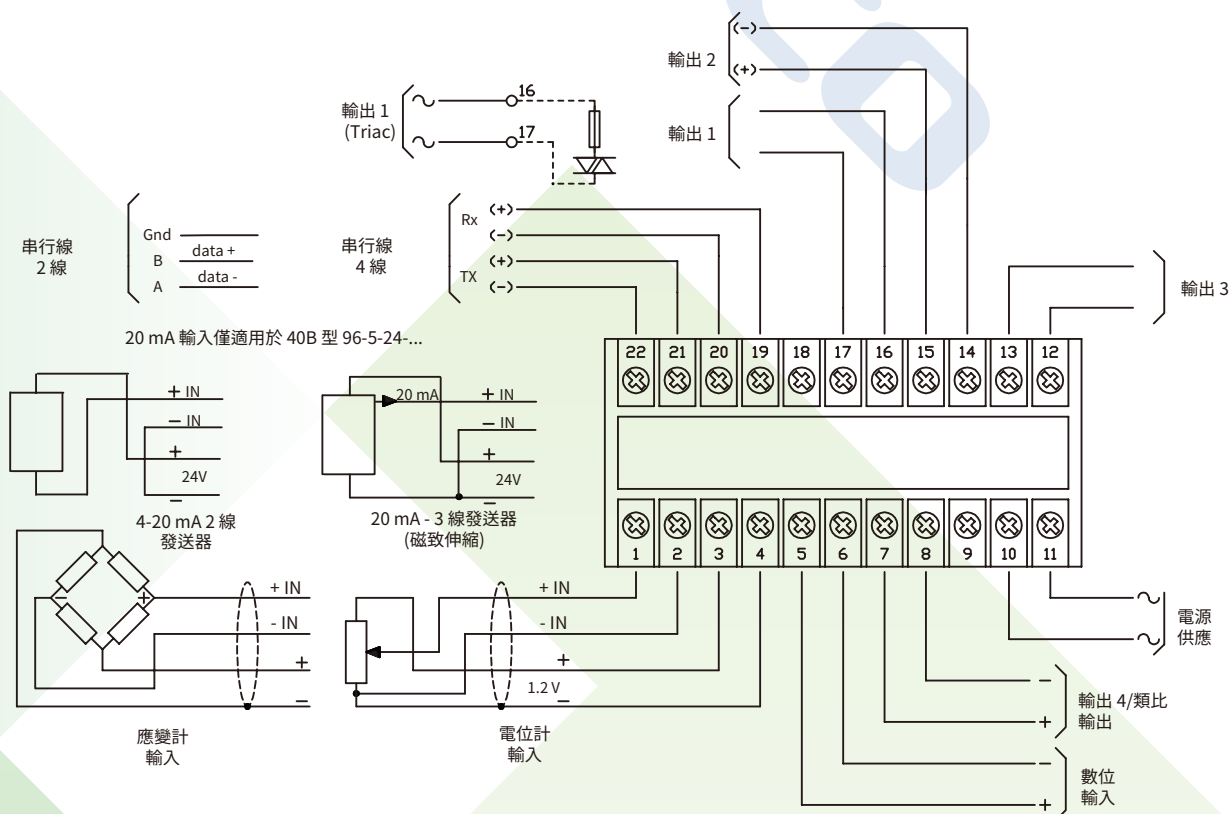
(−)
輸出 2
(+)

輸出 1
(Triac)
16
17

輸出 1

串行線
2 線
Gnd
B
data +
A
data -

串行線
4 線
Rx
(+)
(−)
TX
(+)
(−)

輸出 3

20 mA 輸入僅適用於 40B 型 96-5-24-...

22 21 20 19 18 17 16 15 14 13 12

+ IN
− IN
+
24V
−
4-20 mA 2 線
發送器

20 mA
+ IN
− IN
+
24V
−
20 mA - 3 線發送器
(磁致伸縮)

1 2 3 4 5 6 7 8 9 10 11

+ IN
- IN
+
−
應變計
輸入

+ IN
- IN
+
1.2 V
−
電位計
輸入

電源
供應

−
輸出 4/類比
輸出
+

−
數位
輸入
+